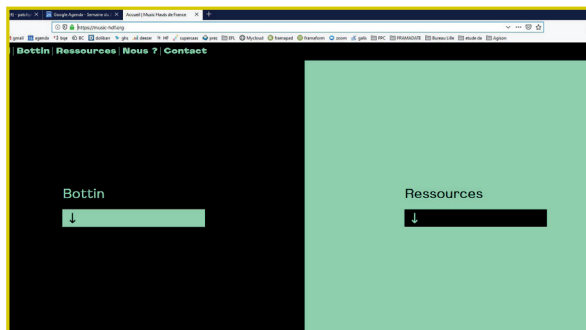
gats.fo | Google Agenda - Semaine du | Accueil | Music Hauts de France

https://music-hdf.org

gmail | agenda | bge | BC | dolibarr | ghs | deezer | HF | cuperoas | pas | BFL | Mybool | framapad | framaform | zoom | gala | RPC | PRAMADATE | Bureau Lille | etude de | Agism

Bottin | Ressources | Nous ? | Contact

Bottin

↓

Ressources

↓